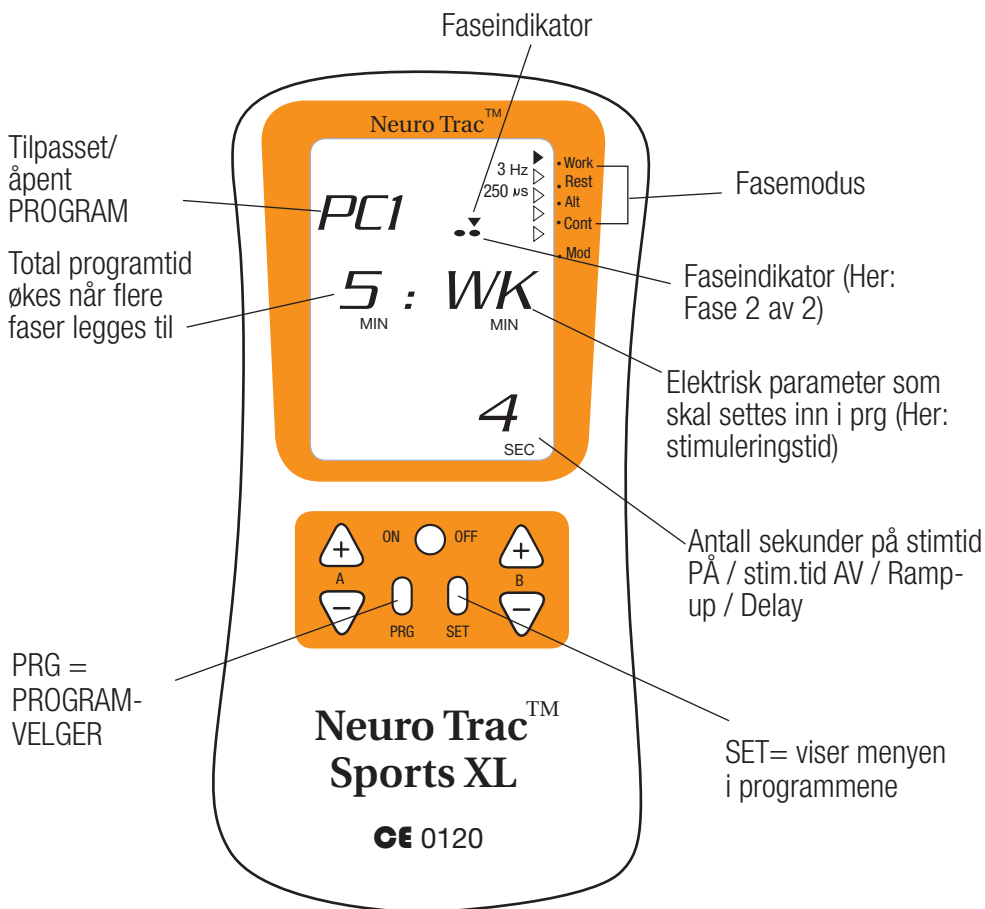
Faseindikator

Neuro Trac™

Tilpasset/ åpent PROGRAM

PC1

3 Hz
250 μs

• Work
• Rest
• Alt
• Cont
• Mod

Fasemodus

Total programtid økes når flere faser legges til

5 : WK
MIN MIN

Faseindikator (Her: Fase 2 av 2)

Elektrisk parameter som skal settes inn i prg (Her: stimuleringstid)

4
SEC

ON OFF

A B

PRG SET

Antall sekunder på stimtid PÅ / stim.tid AV / Rampup / Delay

PRG = PROGRAMVELGER

Neuro Trac™
Sports XL

SET= viser menyen i programmene

CE 0120